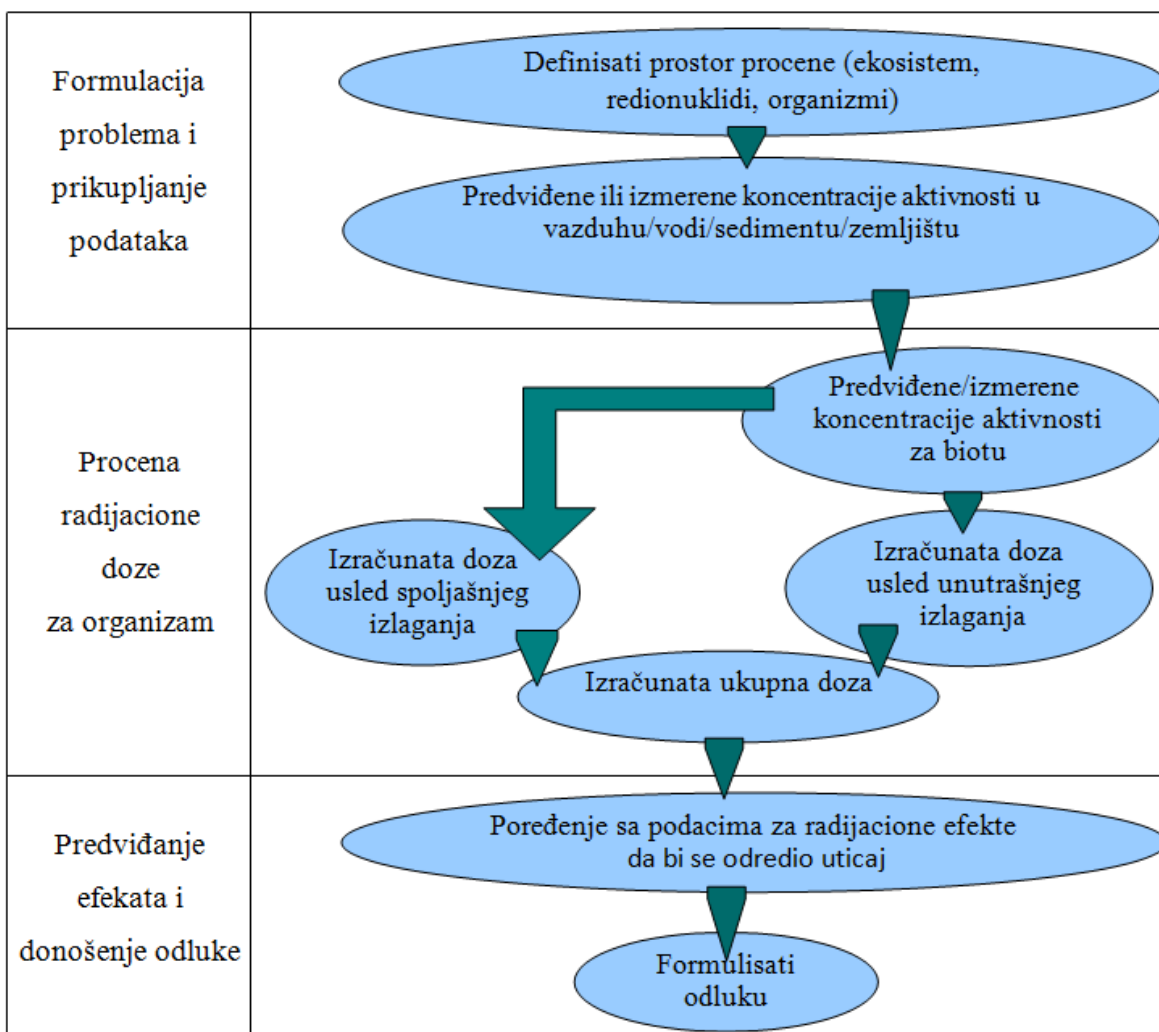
| Formulacija problema i prikupljanje podataka | Definisati prostor procene (ekosistem, redionuklidi, organizmi)<br>Predviđene ili izmerene koncentracije aktivnosti u vazduhu/vodi/sedimentu/zemljištu |
|---|---|
| Procena radijacione doze za organizam | Predviđene/izmerene koncentracije aktivnosti za biotu<br>Izračunata doza usled spoljašnjeg izlaganja<br>Izračunata doza usled unutrašnjeg izlaganja<br>Izračunata ukupna doza |
| Predviđanje efekata i donošenje odluke | Poređenje sa podacima za radijacione efekte da bi se odredio uticaj<br>Formulisati odluku |